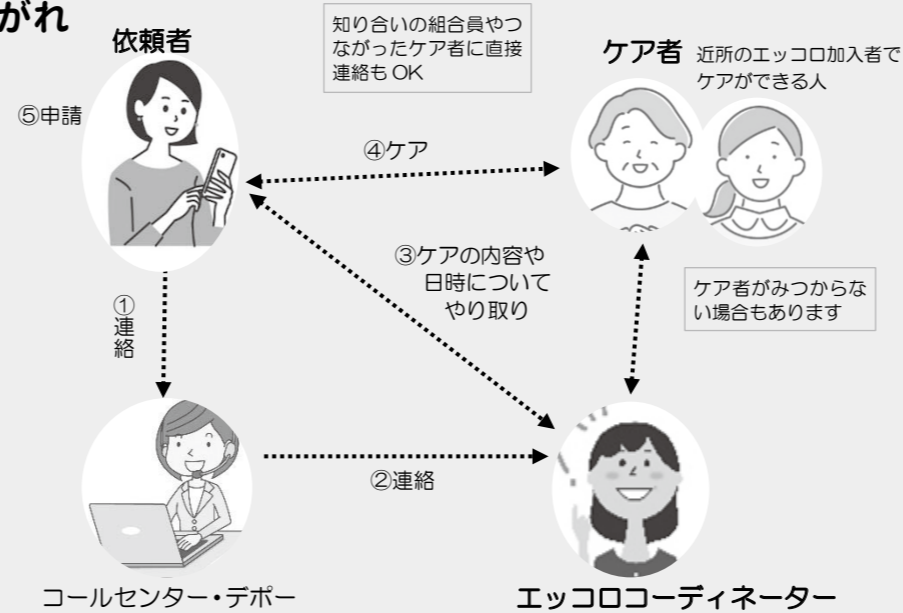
がれ

依頼者

知り合いの組合員やつながったケア者に直接連絡もOK

ケア者 近所のエッコロ加入者でケアができる人

⑤申請

④ケア

③ケアの内容や日時についてやり取り

ケア者がみつからない場合もあります

①連絡

②連絡

コールセンター・デポー

エッコロコーディネーター